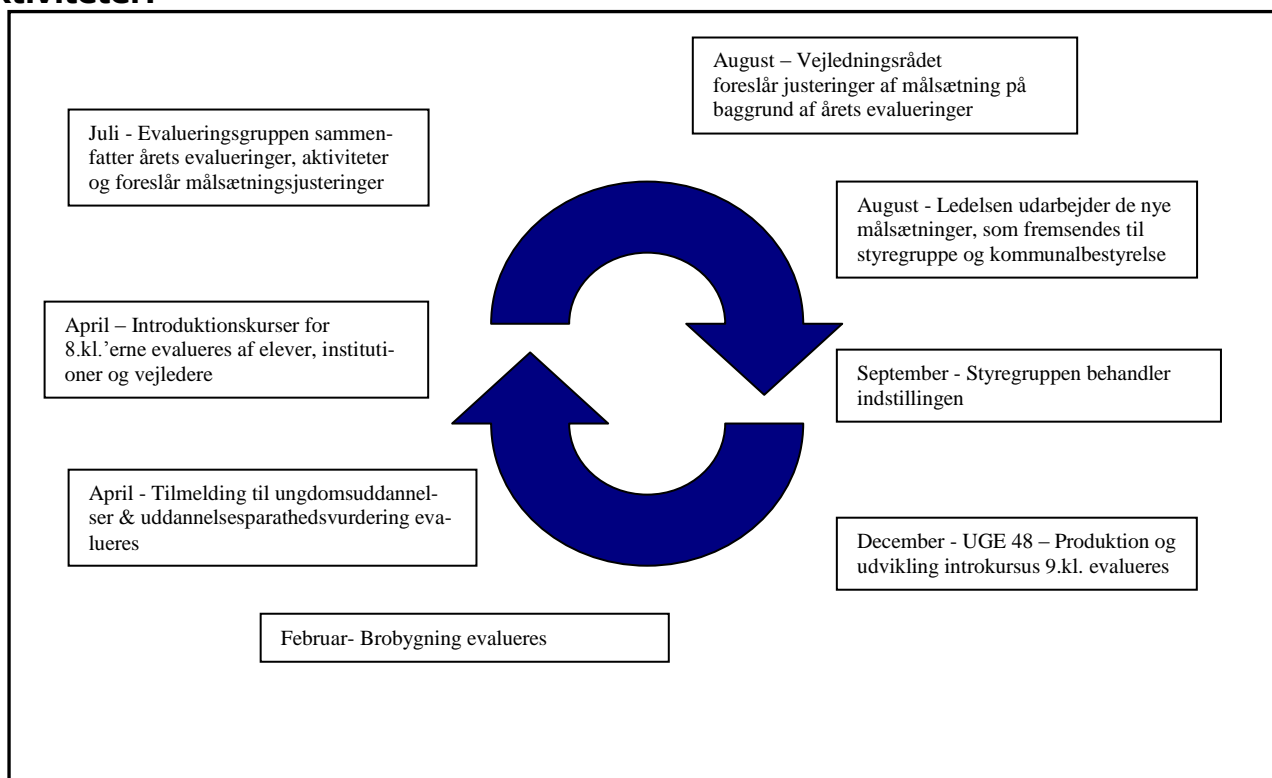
aktiviteter:

August – Vejledningsrådet foreslår justeringer af målsætning på baggrund af årets evalueringer

Juli - Evalueringsgruppen sammenfatter årets evalueringer, aktiviteter og foreslår målsætningsjusteringer

August - Ledelsen udarbejder de nye målsætninger, som fremsendes til styregruppe og kommunalbestyrelse

April – Introduktionskurser for 8.kl.'erne evalueres af elever, institutioner og vejledere

September - Styregruppen behandler indstillingen

April - Tilmelding til ungdomsuddannelser & uddannelsesparathedsvurdering evalueres

December - UGE 48 – Produktion og udvikling introkursus 9.kl. evalueres

Februar- Brobygning evalueres